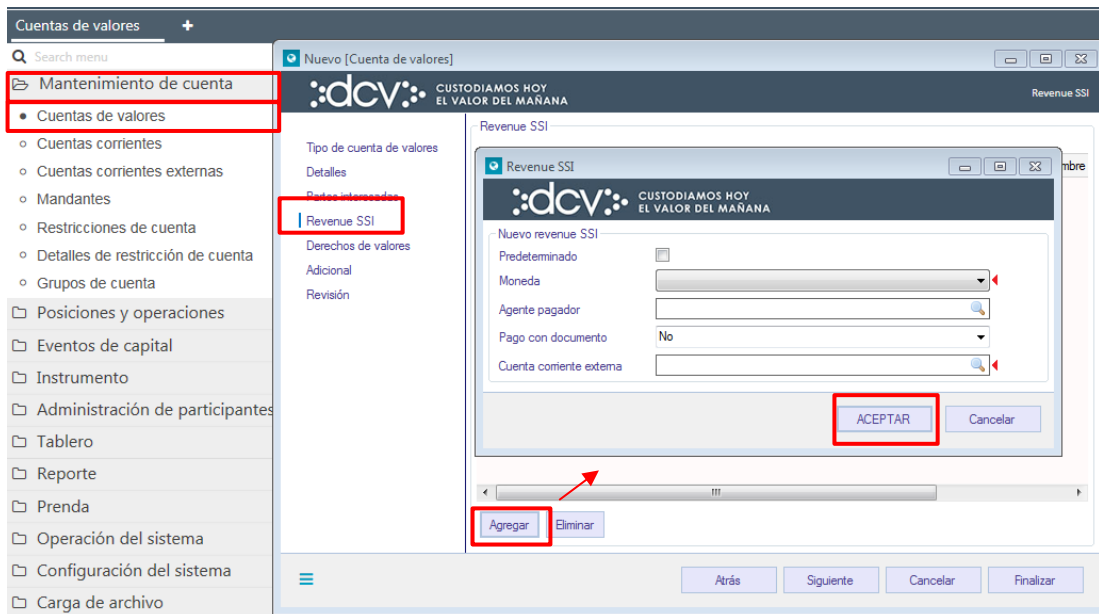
Cuentas de valores +

Search menu

Mantenimiento de cuenta
Cuentas de valores
Cuentas corrientes
Cuentas corrientes externas
Mandantes
Restricciones de cuenta
Detalles de restricción de cuenta
Grupos de cuenta
Posiciones y operaciones
Eventos de capital
Instrumento
Administración de participantes
Tablero
Reporte
Prenda
Operación del sistema
Configuración del sistema
Carga de archivo

Nuevo [Cuenta de valores]

:dcv: CUSTODIAMOS HOY EL VALOR DEL MAÑANA

Revenue SSI

Tipo de cuenta de valores
Detalles
Partes interesadas
Revenue SSI
Derechos de valores
Adicional
Revisión

Revenue SSI

mbre

Revenue SSI

:dcv: CUSTODIAMOS HOY EL VALOR DEL MAÑANA

Nuevo revenue SSI
Predeterminado
Moneda
Agente pagador
Pago con documento No
Cuenta corriente externa

ACEPTAR Cancelar

Agregar Eliminar

Atrás Siguiente Cancelar Finalizar